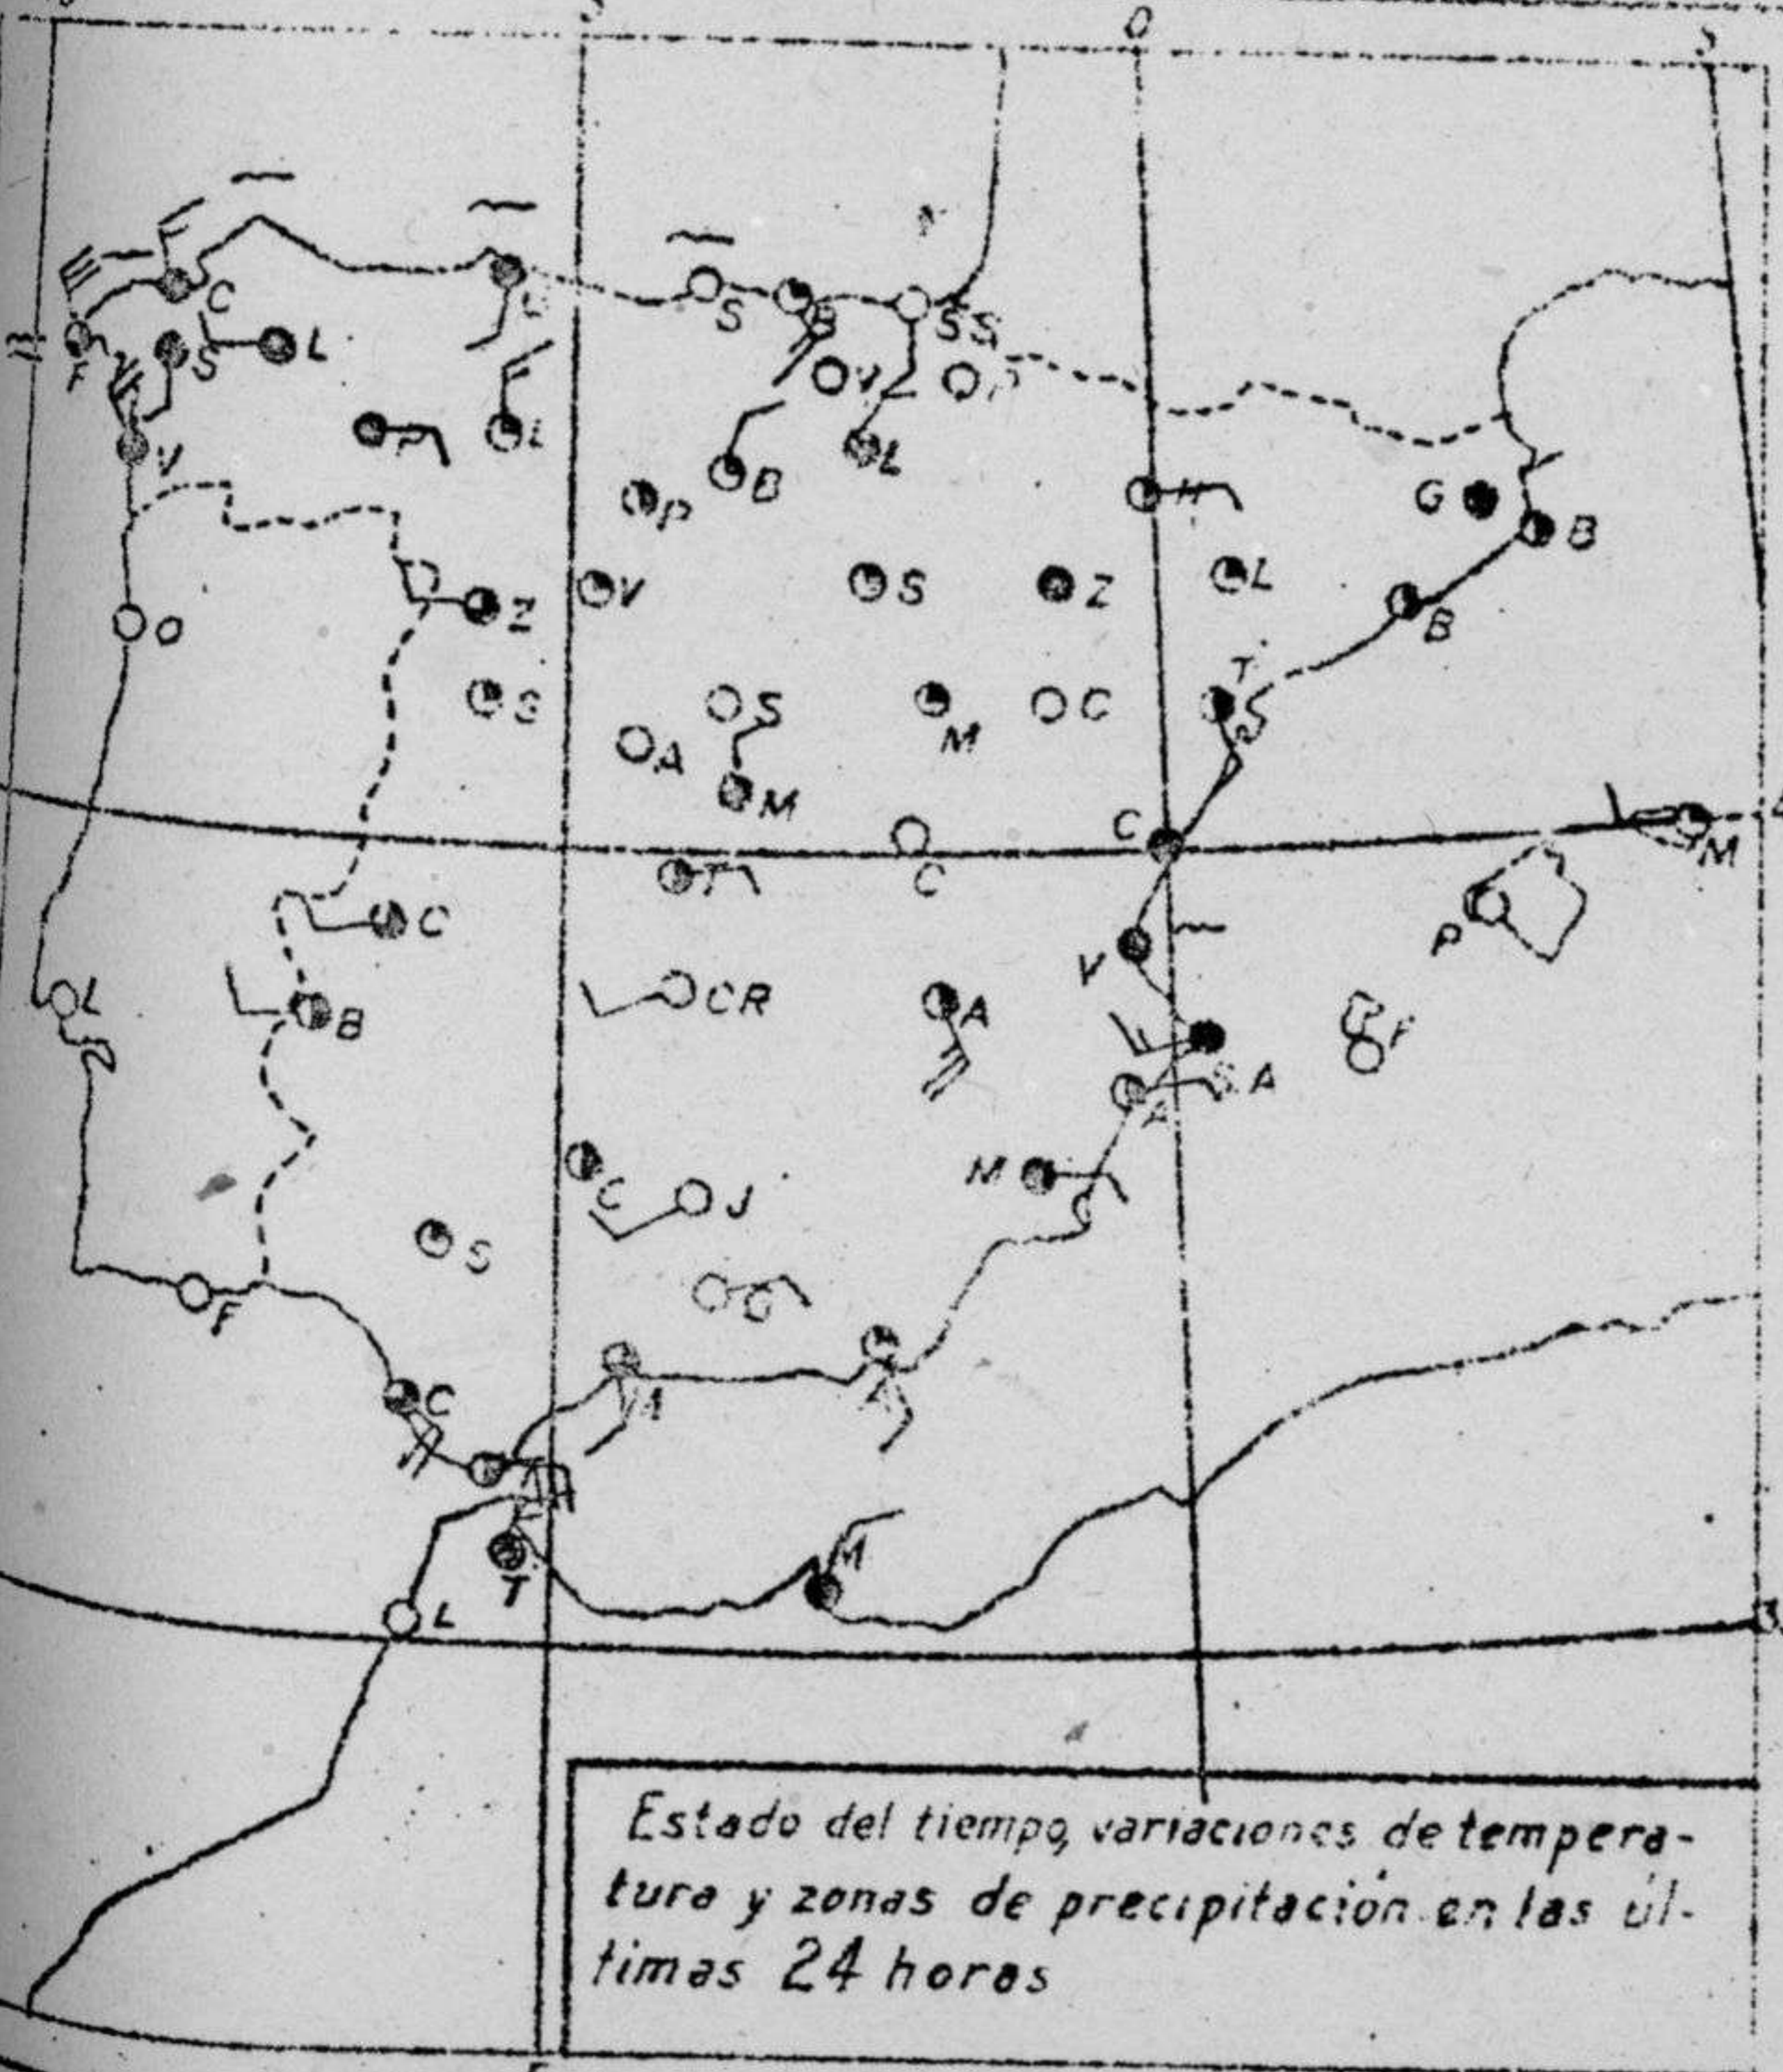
0

5

C

S

L

F

S

L

S

SS

OV

O

L

P

L

B

V

P

G

B

Z

V

S

Z

L

B

O

S

S

A

M

C

T

S

M

C

C

T

C

M

C

P

V

L

B

CR

A

SA

A

F

C

J

M

S

F

C

A

M

T

M

L

Estado del tiempo, variaciones de temperatura y zonas de precipitación en las últimas 24 horas